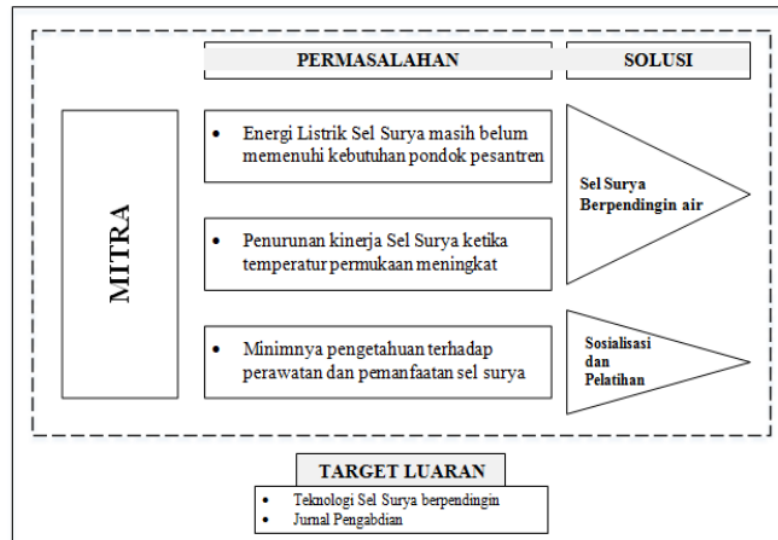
PERMASALAHAN

SOLUSI

MITRA

• Energi Listrik Sel Surya masih belum memenuhi kebutuhan pondok pesantren

• Penurunan kinerja Sel Surya ketika temperatur permukaan meningkat

• Minimnya pengetahuan terhadap perawatan dan pemanfaatan sel surya

Sel Surya Berpendingin air

Sosialisasi dan Pelatihan

TARGET LUARAN

• Teknologi Sel Surya berpendingin
• Jurnal Pengabdian